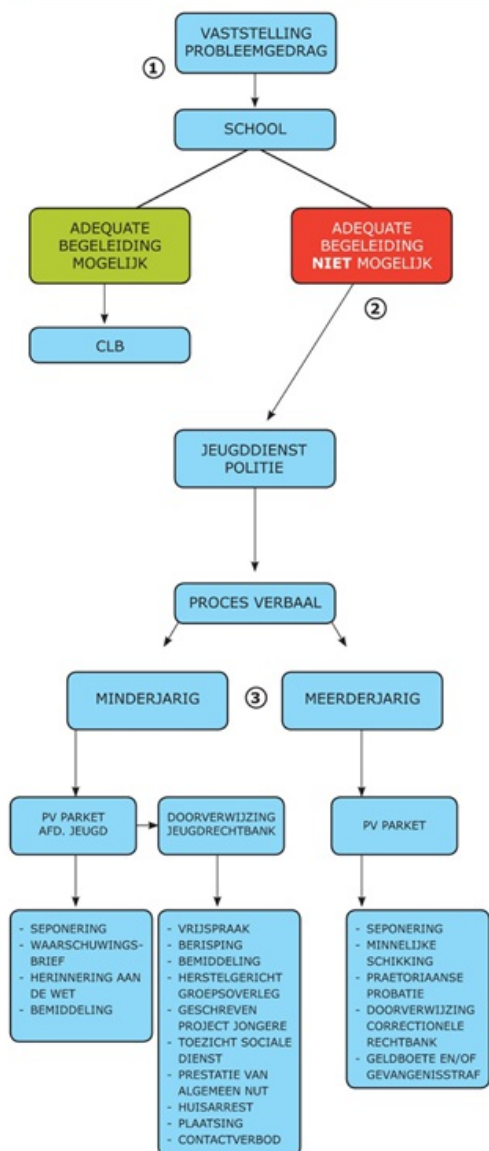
VASTSTELLING PROBLEEMGEDRAG

①

SCHOOL

ADEQUATE BEGELEIDING MOGELIJK

ADEQUATE BEGELEIDING **NIET** MOGELIJK

②

CLB

JEUGDDIENST POLITIE

PROCES VERBAAL

MINDERJARIG

③

MEERDERJARIG

PV PARKET AFD. JEUGD

DOORVERWIJZING JEUGDRECHTBANK

PV PARKET

- SEPONERING
- WAARSCHUWINGSBRIEF
- HERINNERING AAN DE WET
- BEMIDDELING

- VRIJSPRAAK
- BERISPING
- BEMIDDELING
- HERSTELGERICHT GROEPSOVERLEG
- GESCHREVEN PROJECT JONGERE
- TOEZICHT SOCIALE DIENST
- PRESTATIE VAN ALGEMEEN NUT
- HUISARREST
- PLAATSING
- CONTACTVERBOD

- SEPONERING
- MINNELIJKE SCHIKKING
- PRAETORIAANSE PROBATIE
- DOORVERWIJZING CORRECTIONELE RECHTBANK
- GELDBOETE EN/OF GEVANGENISSTRAF